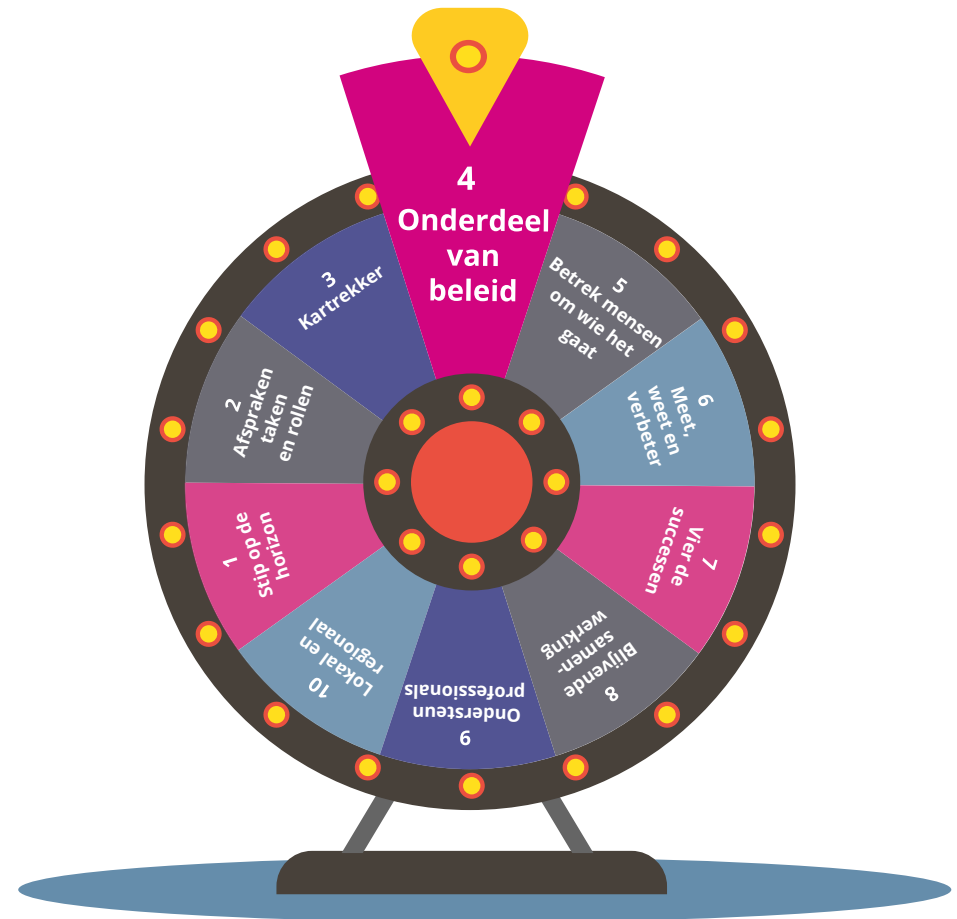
4
Onderdeel van beleid

5
Betrek mensen om wie het gaat

6
Meet, weet en verbeter

7
Vier de successen

8
Blijvende samenwerking

9
Ondersteun professionals

10
Lokaal en regionaal

1
Stip op de horizon

2
Afspraken taken en rollen

3
Kartrekker